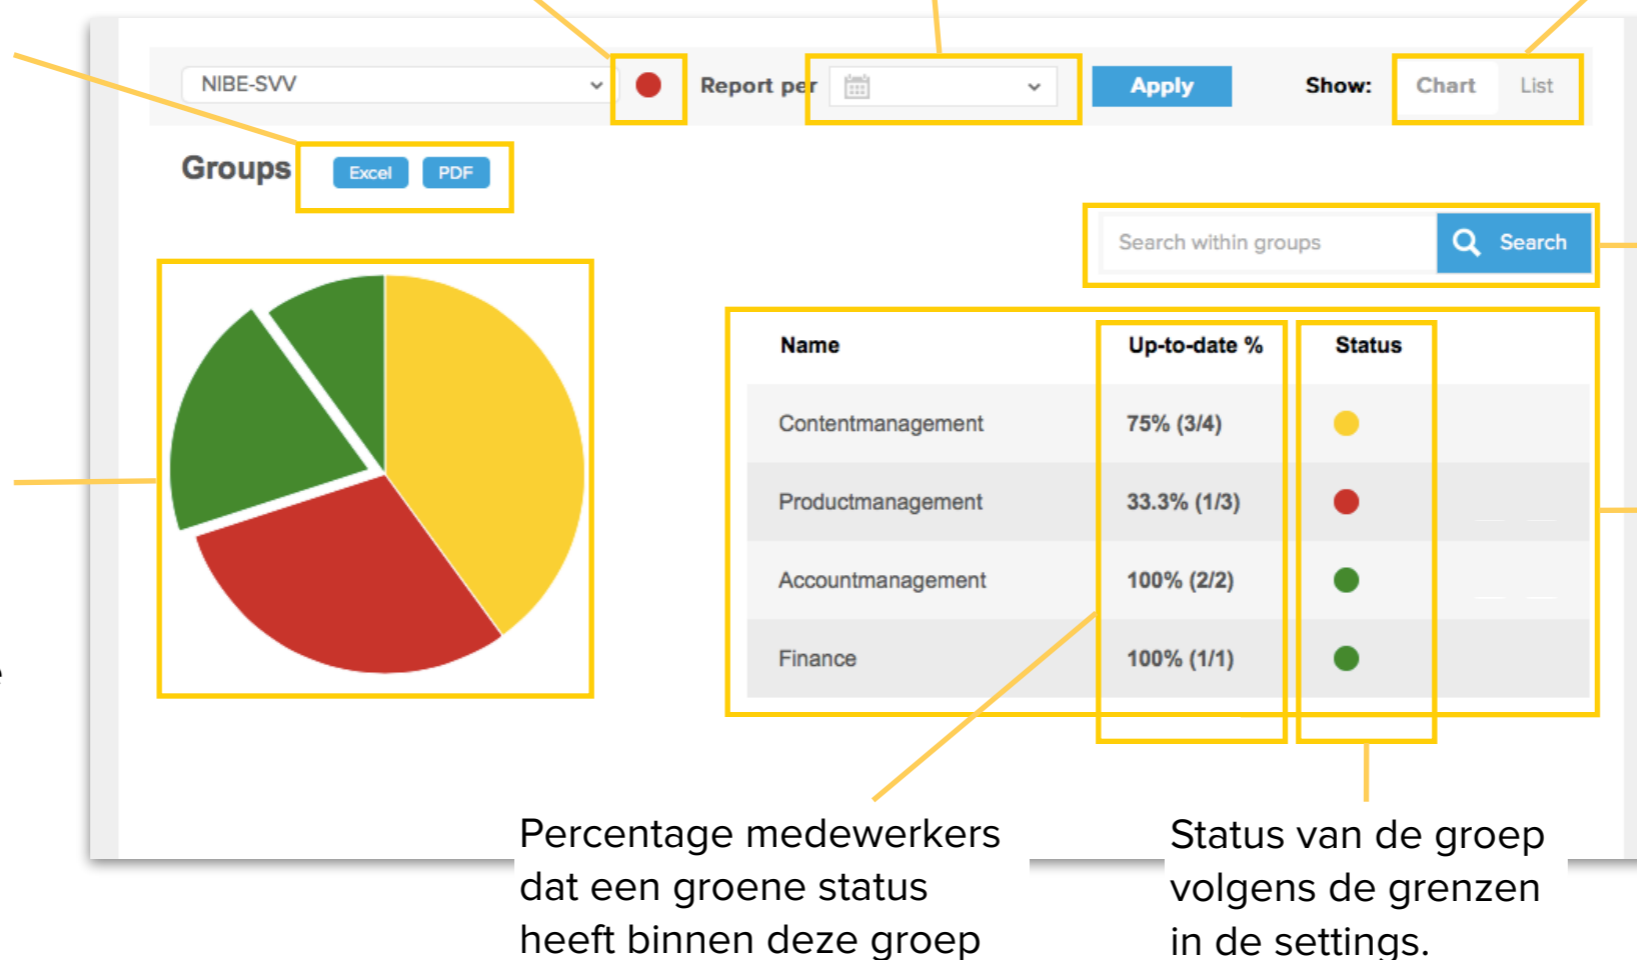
NIBE-SVV

Report per

Apply

Show: Chart List

Groups Excel PDF

Search within groups Search

| Name | Up-to-date % | Status |
|---|---|---|
| Contentmanagement | 75% (3/4) | |
| Productmanagement | 33.3% (1/3) | |
| Accountmanagement | 100% (2/2) | |
| Finance | 100% (1/1) | |

Percentage medewerkers dat een groene status heeft binnen deze groep

Status van de groep volgens de grenzen in de settings.